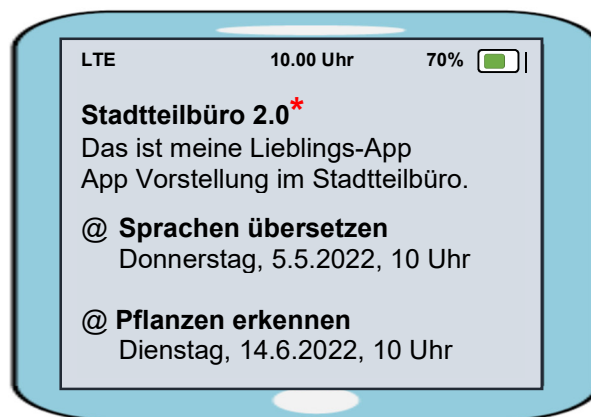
LTE 10.00 Uhr 70%

Stadtteilbüro 2.0*
Das ist meine Lieblings-App
App Vorstellung im Stadtteilbüro.

@ Sprachen übersetzen
Donnerstag, 5.5.2022, 10 Uhr

@ Pflanzen erkennen
Dienstag, 14.6.2022, 10 Uhr